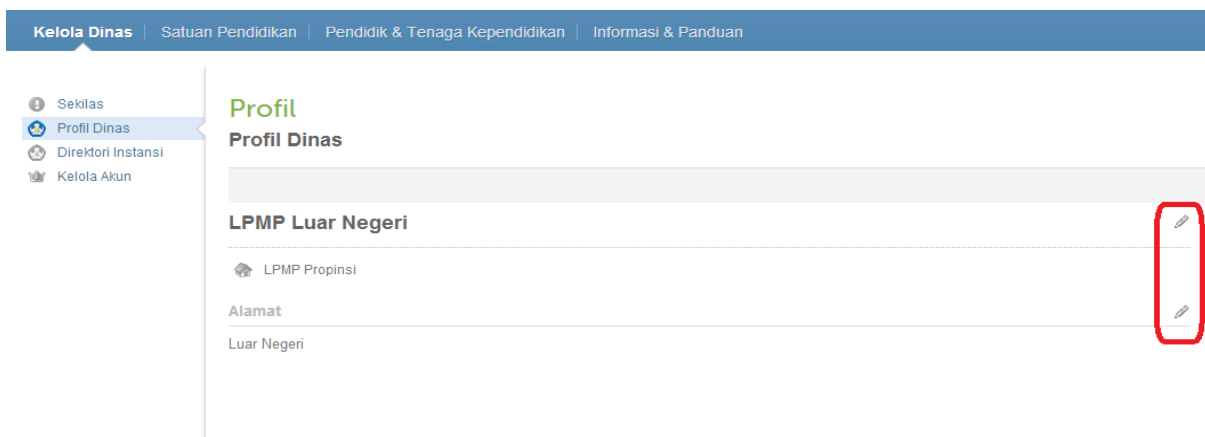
Kelola Dinas | Satuan Pendidikan | Pendidik & Tenaga Kependidikan | Informasi & Panduan

Sekilas
Profil Dinas
Direktori Instansi
Kelola Akun

Profil
Profil Dinas

LPMP Luar Negeri

LPMP Propinsi

Alamat

Luar Negeri